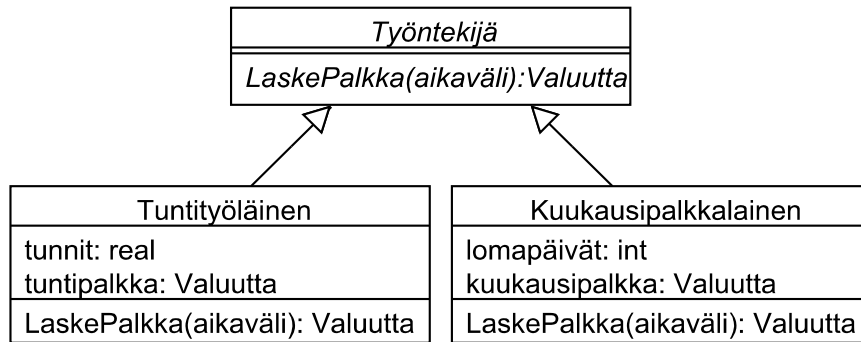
Työntekijä

LaskePalkka(aikaväli):Valuutta

Tuntityöläinen

tunnit: real
tuntipalkka: Valuutta

LaskePalkka(aikaväli): Valuutta

Kuukausipalkkalainen

lomapäivät: int
kuukausipalkka: Valuutta

LaskePalkka(aikaväli): Valuutta